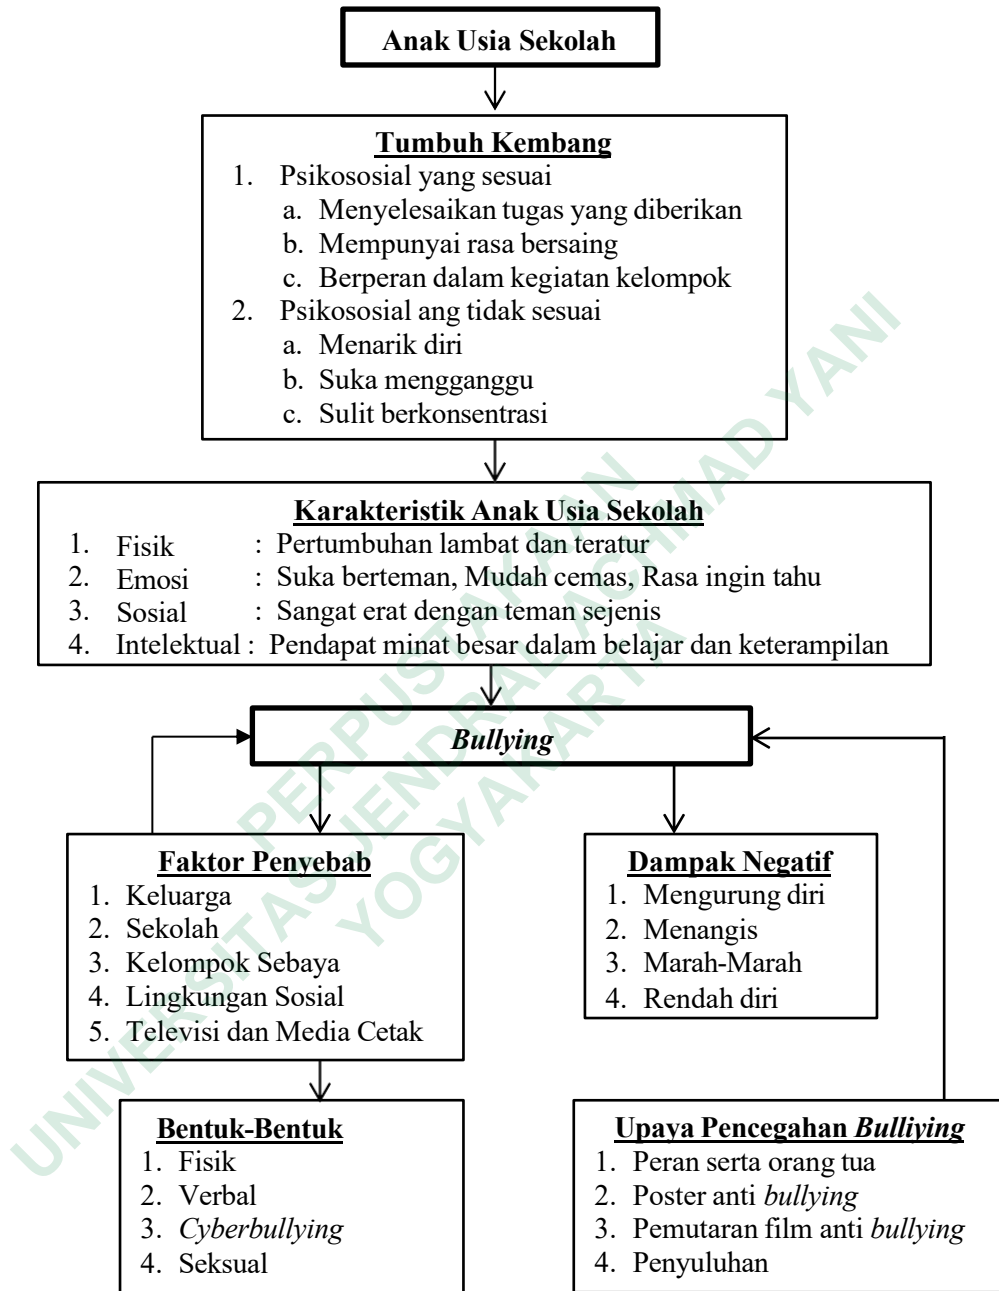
Anak Usia Sekolah

Tumbuh Kembang
1. Psikososial yang sesuai
a. Menyelesaikan tugas yang diberikan
b. Mempunyai rasa bersaing
c. Berperan dalam kegiatan kelompok
2. Psikososial ang tidak sesuai
a. Menarik diri
b. Suka mengganggu
c. Sulit berkonsentrasi

Karakteristik Anak Usia Sekolah
1. Fisik : Pertumbuhan lambat dan teratur
2. Emosi : Suka berteman, Mudah cemas, Rasa ingin tahu
3. Sosial : Sangat erat dengan teman sejenis
4. Intelektual : Pendapat minat besar dalam belajar dan keterampilan

Bullying

Faktor Penyebab
1. Keluarga
2. Sekolah
3. Kelompok Sebaya
4. Lingkungan Sosial
5. Televisi dan Media Cetak

Dampak Negatif
1. Mengurung diri
2. Menangis
3. Marah-Marah
4. Rendah diri

Bentuk-Bentuk
1. Fisik
2. Verbal
3. Cyberbullying
4. Seksual

Upaya Pencegahan Bulliying
1. Peran serta orang tua
2. Poster anti bullying
3. Pemutaran film anti bullying
4. Penyuluhan

UNIVERSITAS JENDERAL ACHMAD YANI PERPUSTAKAAN YOGYAKARTA